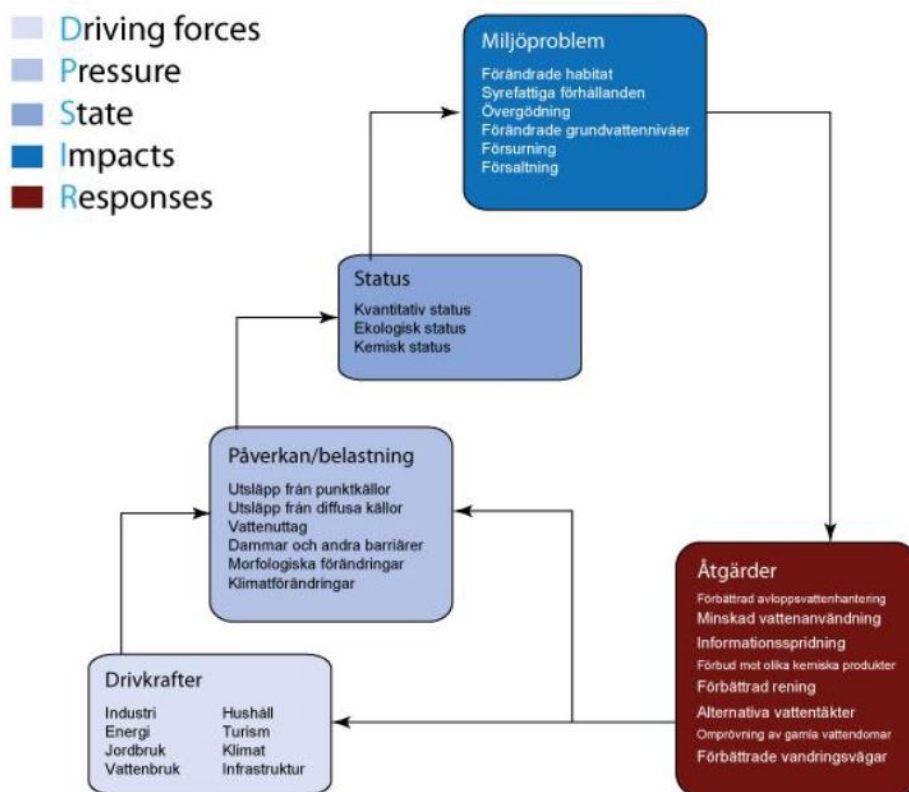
Driving forces
Pressure
State
Impacts
Responses

Miljöproblem
Förändrade habitat
Syrefattiga förhållanden
Övergödning
Förändrade grundvattennivåer
Försurning
Försaltning

Status
Kvantitativ status
Ekologisk status
Kemisk status

Påverkan/belastning
Utsläpp från punktkällor
Utsläpp från diffusa källor
Vattenuttag
Dammar och andra barriärer
Morfologiska förändringar
Klimatförändringar

Åtgärder
Förbättrad avloppsvattenhantering
Minskad vattenanvändning
Informationsspridning
Förbud mot olika kemiska produkter
Förbättrad rening
Alternativa vattentäkter
Omprövning av gamla vattendomar
Förbättrade vandringsvägar

Drivkrafter
Industri
Energi
Jordbruk
Vattenbruk
Hushåll
Turism
Klimat
Infrastruktur